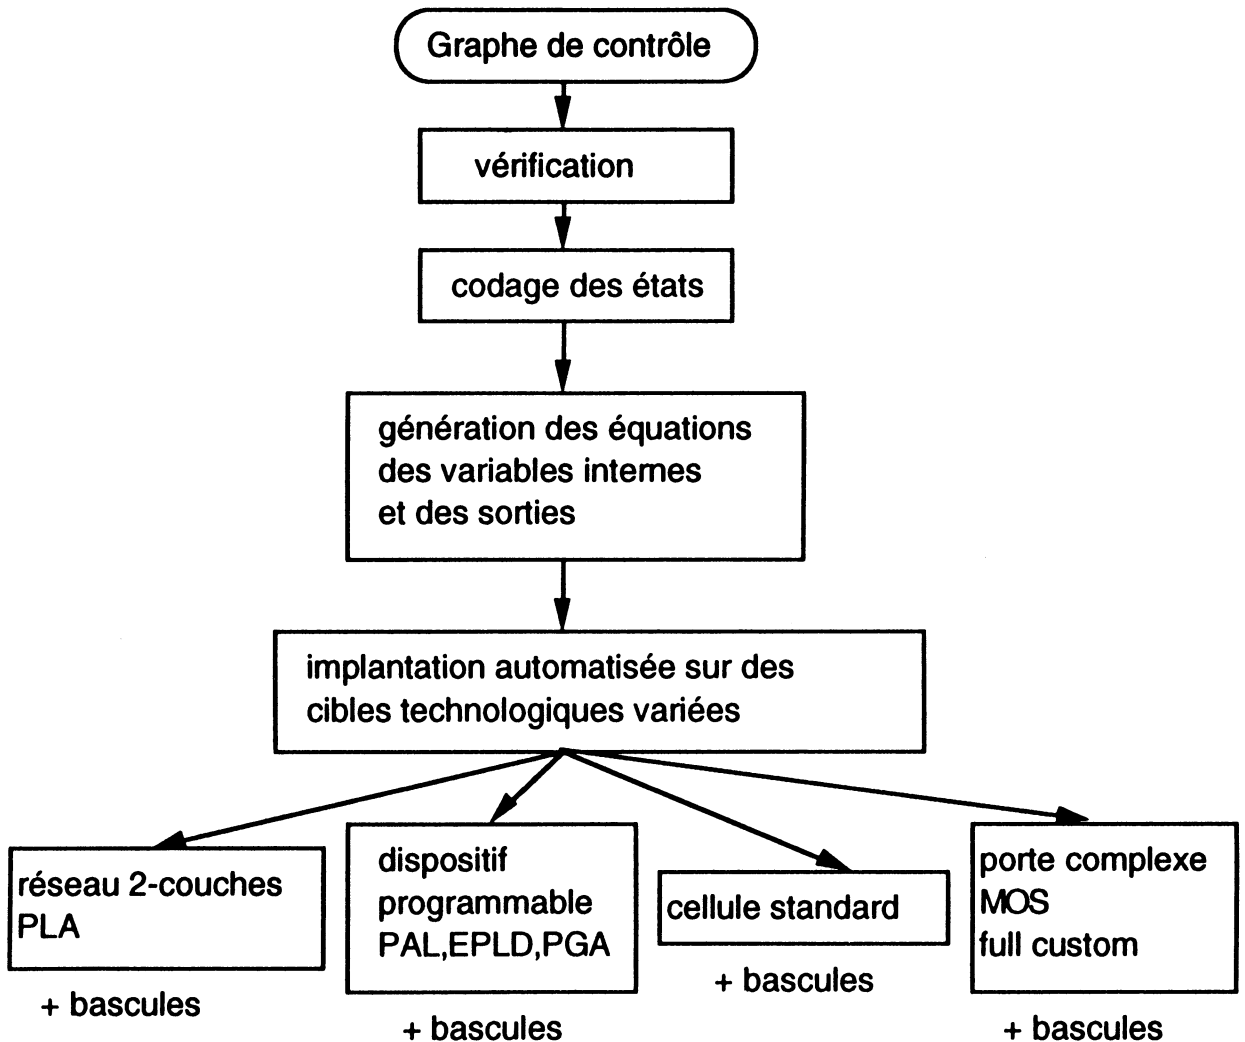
Graphe de contrôle

vérification

codage des états

génération des équations
des variables internes
et des sorties

implantation automatisée sur des
cibles technologiques variées

réseau 2-couches
PLA

+ bascules

dispositif
programmable
PAL,EPLD,PGA

+ bascules

cellule standard

+ bascules

porte complexe
MOS
full custom

+ bascules